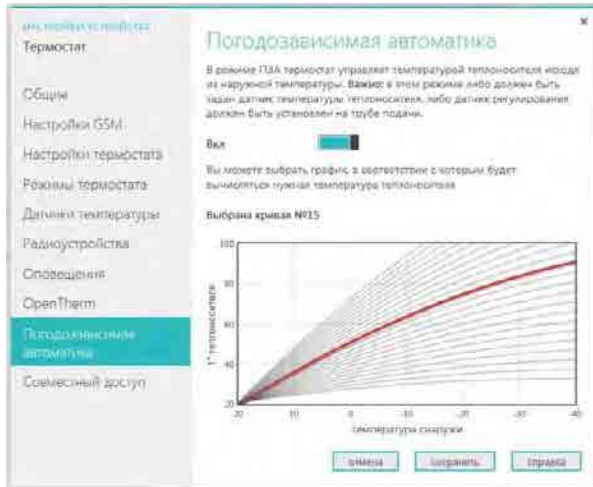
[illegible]
Термостат

Общие
Настройки GSM
Настройки термостата
Режимы термостата
Датчики температуры
Радиоустройства
Оповещения
OpenTherm
Погодозависимая автоматика
Совместный доступ

×

Погодозависимая автоматика

В режиме ПЗА термостат управляет температурой теплоносителя исходя из наружной температуры. Важно: в этом режиме либо должен быть задан датчик температуры теплоносителя, либо датчик регулирования должен быть установлен на трубе подачи.

Вкл

Вы можете выбрать график, в соответствии с которым будет вычисляться нужная температура теплоносителя

Выбрана кривая №15

100
80
60
40
20

t° теплоносителя

20
10
0
-10
-20
-30
-40

температура снаружи

Отмена
Сохранить
Справка